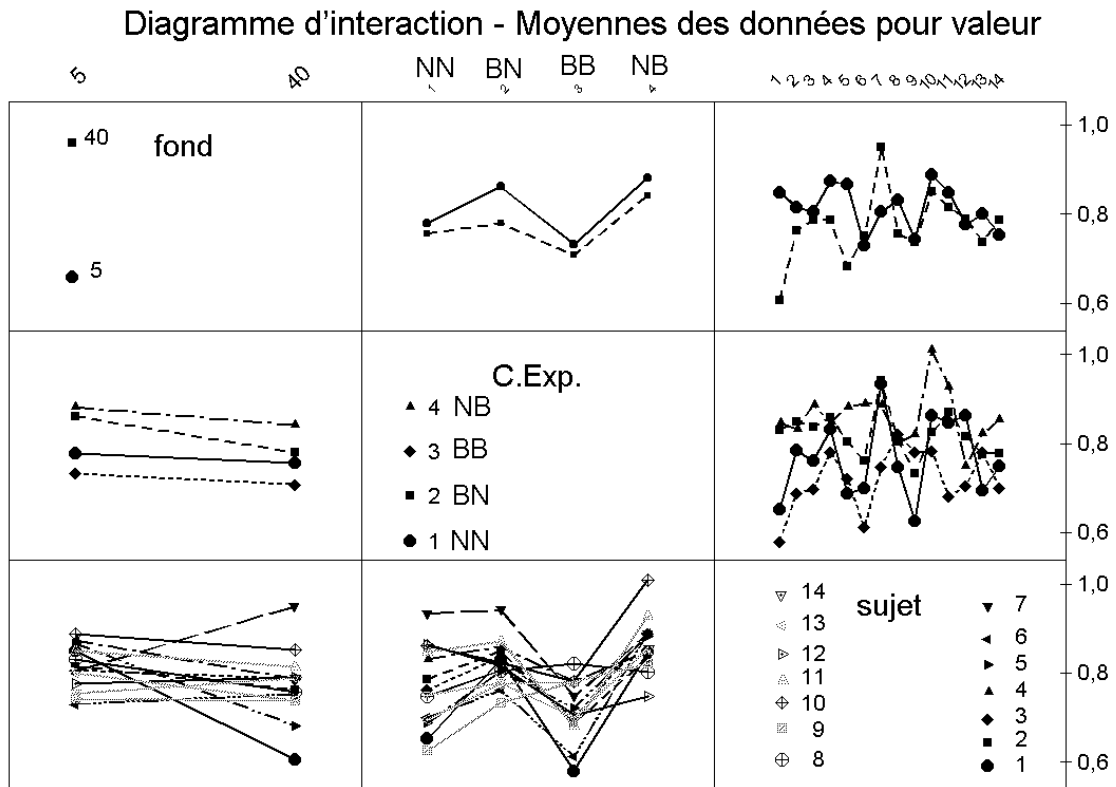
Diagramme d'interaction - Moyennes des données pour valeur

5 40

NN BN BB NB
1 2 3 4

1 2 3 4 5 6 7 8 9 10 11 12 13 14

40 fond

5

1,0
0,8
0,6

C.Exp.
4 NB
3 BB
2 BN
1 NN

1,0
0,8
0,6

14 sujet 7
13 6
12 5
11 4
10 3
9 2
8 1

1,0
0,8
0,6